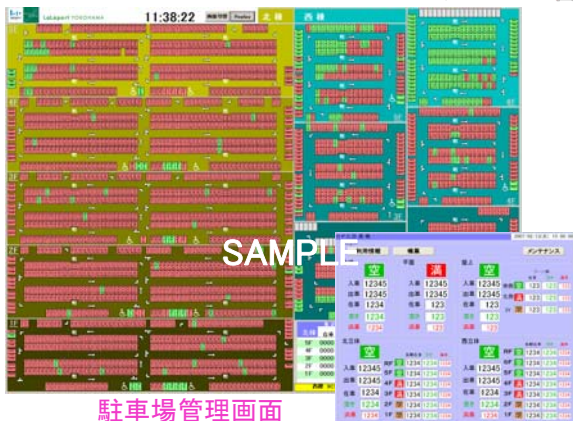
LaLaport YOKOHAMA
11:38:22
北棟
西棟
SAMPLE
空
満
空
入庫 12345
出庫 12345
在庫 1234
入庫 12345
出庫 12345
在庫 123
入庫 12345
出庫 12345
在庫 1234
1234
123
123
1234
1234
1234
メンテナンス
北立体
西立体
空
入庫 12345
出庫 12345
在庫 1234
空
入庫 12345
出庫 12345
在庫 1234
RF
5F
4F
3F
2F
1F
駐車場管理画面